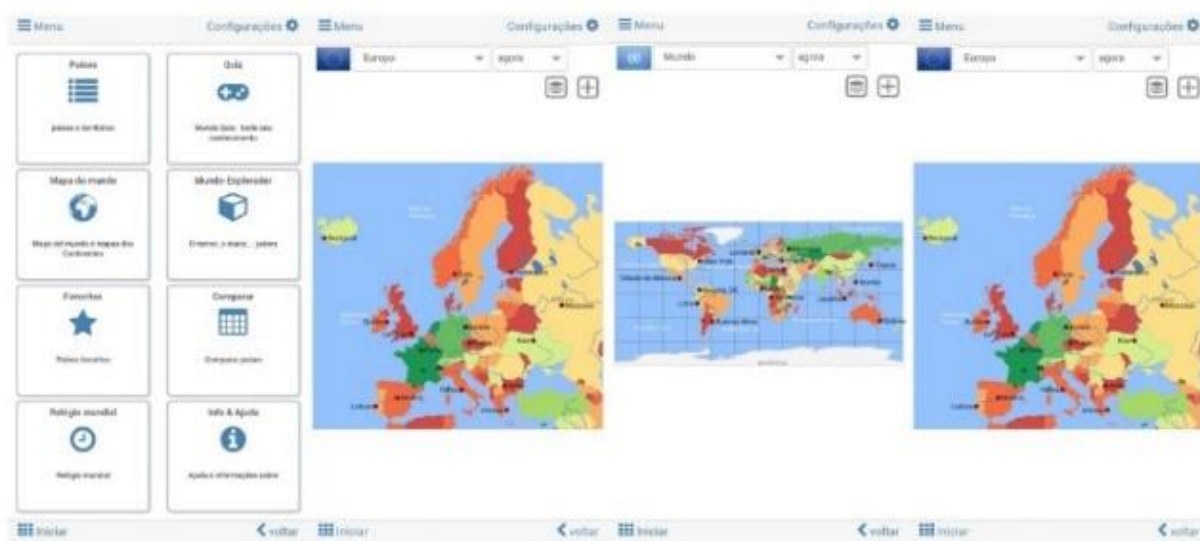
Menu
Configurações

Países
países e territórios

Quiz
Mundo Quiz - teste seu conhecimento

Mapa do mundo
Mapa do mundo e mapas dos Continentes

Mundo Explorador
Encontrar, o maior... países

Favoritos
Países favoritos

Comparar
Comparar países

Relógio mundial
Relógio mundial

Info & Ajuda
Ajuda e informações sobre

Iniciar
voltar

Menu
Configurações
Europa
agora

Iniciar
voltar

Menu
Configurações
Mundo
agora

Iniciar
voltar

Menu
Configurações
Europa
agora

Iniciar
voltar